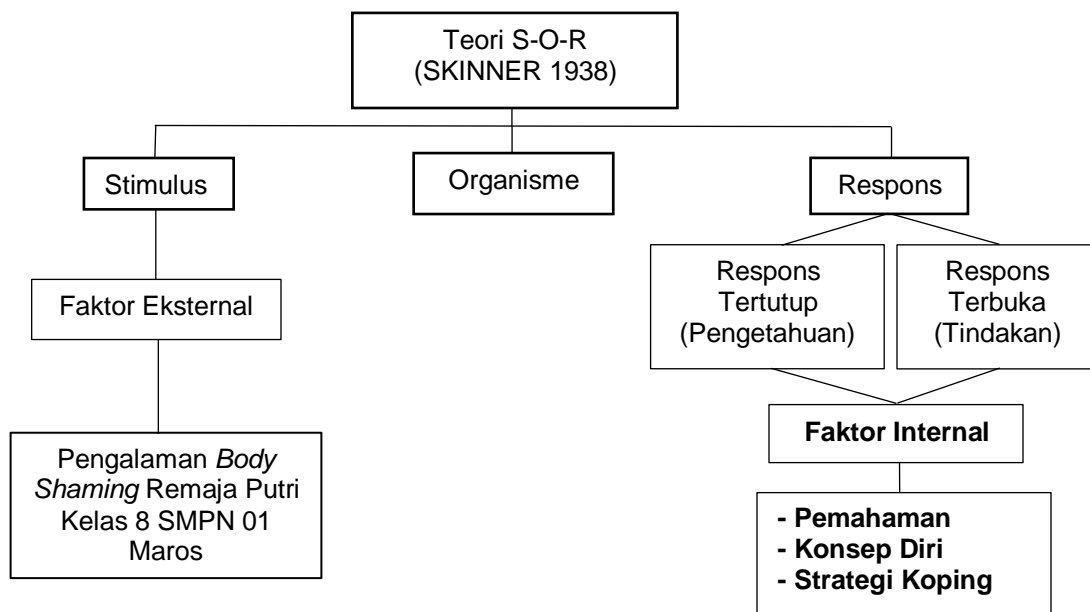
Teori S-O-R
(SKINNER 1938)

Stimulus

Organisme

Respons

Faktor Eksternal

Respons Tertutup (Pengetahuan)

Respons Terbuka (Tindakan)

Pengalaman *Body Shaming* Remaja Putri Kelas 8 SMPN 01 Maros

**Faktor Internal**

**- Pemahaman**
**- Konsep Diri**
**- Strategi Koping**